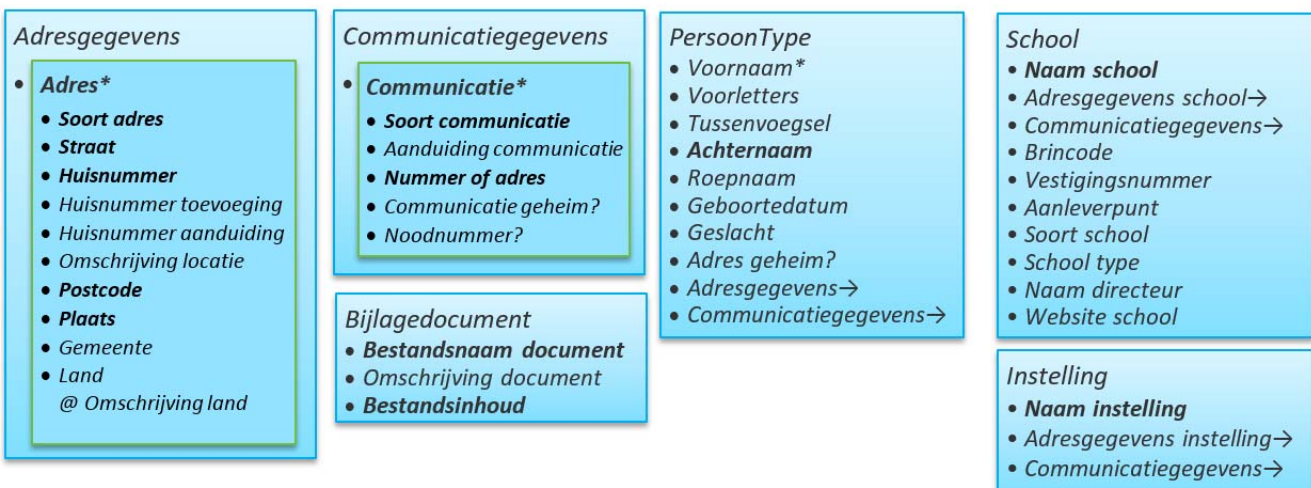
Adresgegevens

- Adres*
  - Soort adres
  - Straat
  - Huisnummer
  - Huisnummer toevoeging
  - Huisnummer aanduiding
  - Omschrijving locatie
  - Postcode
  - Plaats
  - Gemeente
  - Land
    @ Omschrijving land

Communicatiegegevens

- Communicatie*
  - Soort communicatie
  - Aanduiding communicatie
  - Nummer of adres
  - Communicatie geheim?
  - Noodnummer?

Bijlagedocument
- Bestandsnaam document
- Omschrijving document
- Bestandsinhoud

PersoonType
- Voornaam*
- Voorletters
- Tussenvoegsel
- Achternaam
- Roepnaam
- Geboortedatum
- Geslacht
- Adres geheim?
- Adresgegevens→
- Communicatiegegevens→

School
- Naam school
- Adresgegevens school→
- Communicatiegegevens→
- Brincode
- Vestigingsnummer
- Aanleverpunt
- Soort school
- School type
- Naam directeur
- Website school

Instelling
- Naam instelling
- Adresgegevens instelling→
- Communicatiegegevens→